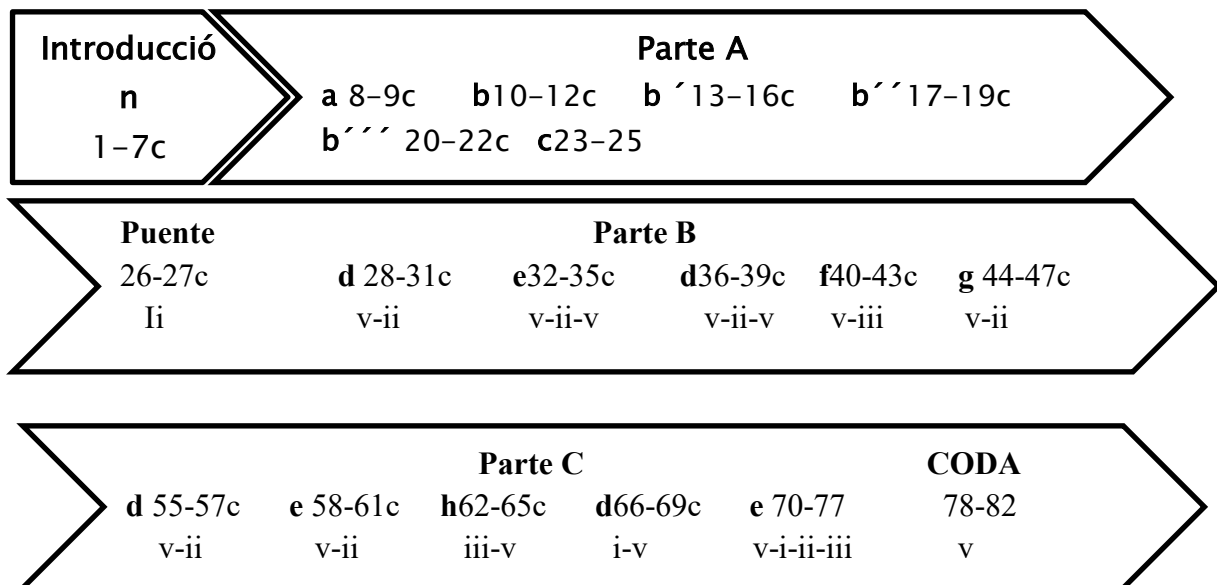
Introducció
n
1-7c

Parte A
a 8-9c b10-12c b ´13-16c b´´17-19c
b´´´ 20-22c c23-25

Puente
26-27c
Ii

Parte B
d 28-31c e32-35c d36-39c f40-43c g 44-47c
v-ii v-ii-v v-ii-v v-iii v-ii

Parte C
d 55-57c e 58-61c h62-65c d66-69c e 70-77
v-ii v-ii iii-v i-v v-i-ii-iii

CODA
78-82
v